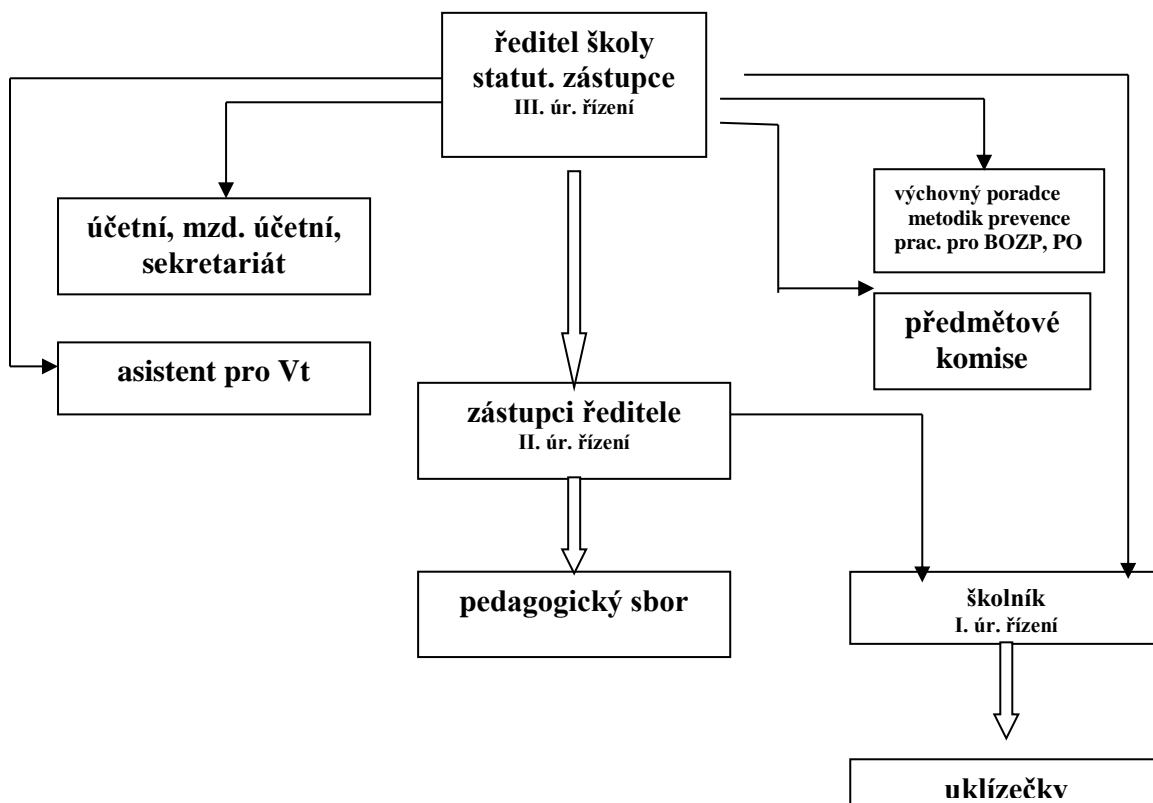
ředitel školy
statut. zástupce
III. úr. řízení

účetní, mzd. účetní,
sekretariát

výchovný poradce
metodik prevence
prac. pro BOZP, PO

předmětové
komise

asistent pro Vt

zástupci ředitele
II. úr. řízení

pedagogický sbor

školník
I. úr. řízení

uklízečky